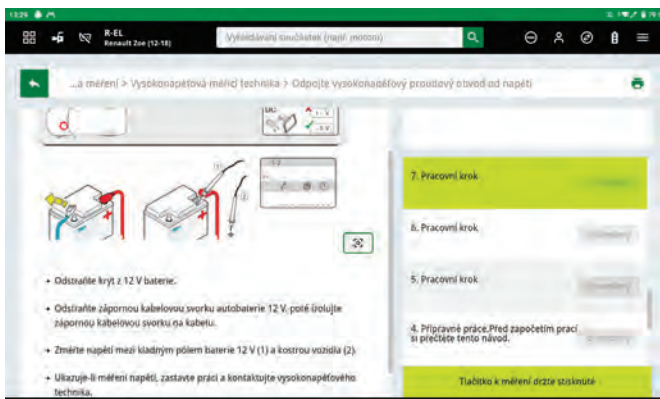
13:29

R-EL
Renault Zoe (12-18)

Vyhledávání součástek (např. motor)

...a měření > Vysokonapěťová měřicí technika > Odpojte vysokonapěťový proudový obvod od napětí

DC
1 - V
- V

1
2

7. Pracovní krok

6. Pracovní krok

5. Pracovní krok

4. Přípravné práce.Před započetím prací si přečtěte tento návod.

Tlačítko k měření držte stisknuté

• Odstraňte kryt z 12 V baterie.

• Odstraňte zápornou kabelovou svorku autobaterie 12 V, poté izolujte zápornou kabelovou svorku na kabelu.

• Změřte napětí mezi kladným pólem baterie 12 V (1) a kostrou vozidla (2).

• Ukazuje-li měření napětí, zastavte práci a kontaktujte vysokonapěťového technika.